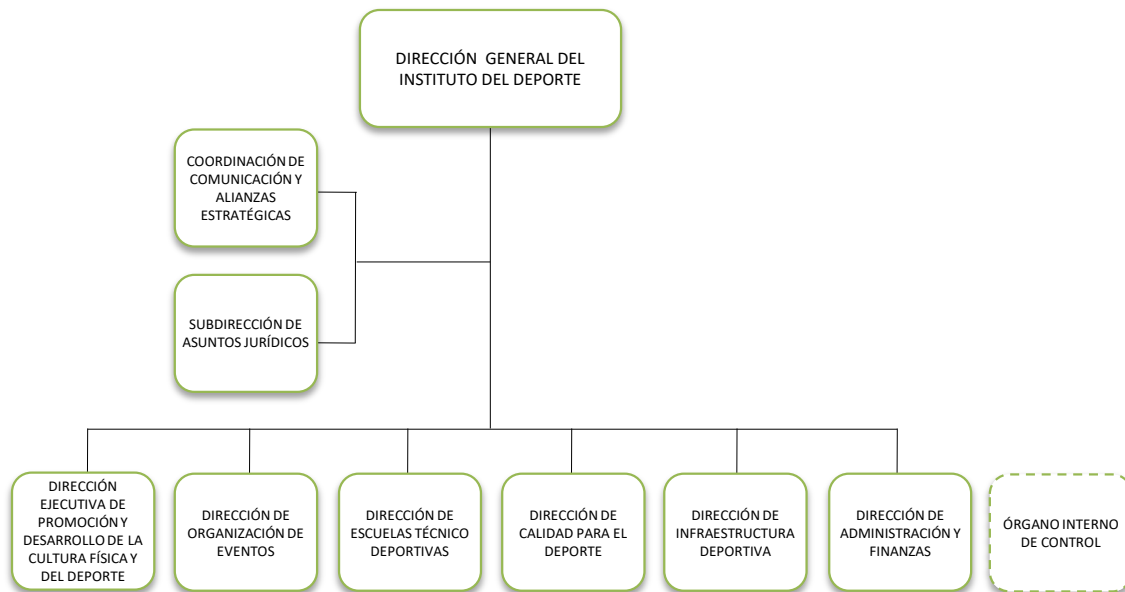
DIRECCIÓN GENERAL DEL INSTITUTO DEL DEPORTE

COORDINACIÓN DE COMUNICACIÓN Y ALIANZAS ESTRATÉGICAS

SUBDIRECCIÓN DE ASUNTOS JURÍDICOS

DIRECCIÓN EJECUTIVA DE PROMOCIÓN Y DESARROLLO DE LA CULTURA FÍSICA Y DEL DEPORTE

DIRECCIÓN DE ORGANIZACIÓN DE EVENTOS

DIRECCIÓN DE ESCUELAS TÉCNICO DEPORTIVAS

DIRECCIÓN DE CALIDAD PARA EL DEPORTE

DIRECCIÓN DE INFRAESTRUCTURA DEPORTIVA

DIRECCIÓN DE ADMINISTRACIÓN Y FINANZAS

ÓRGANO INTERNO DE CONTROL